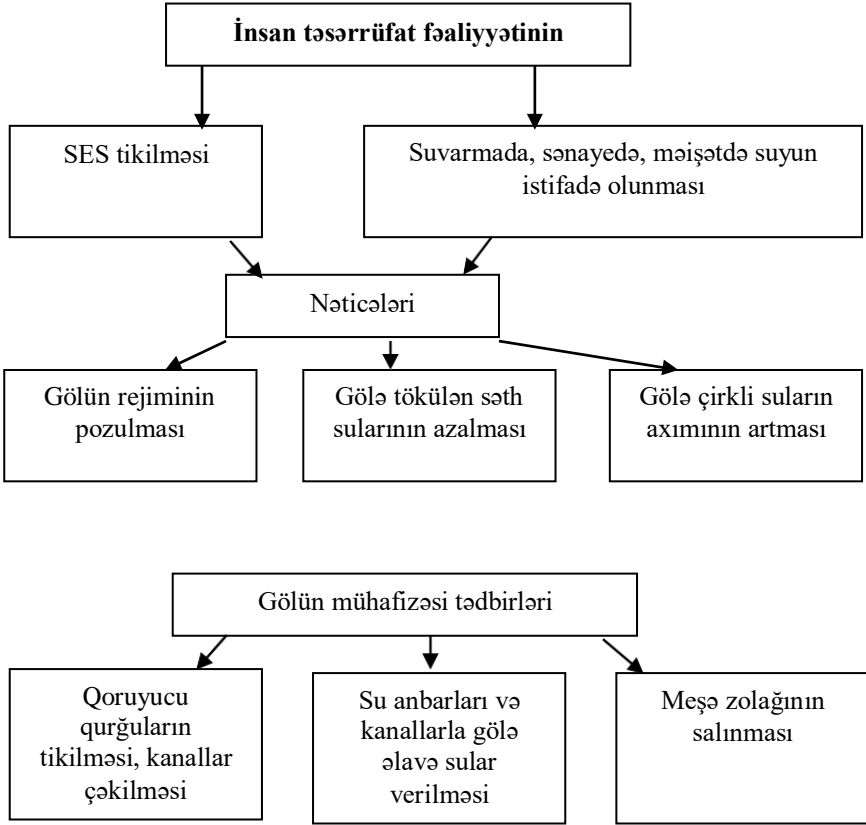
**İnsan təsərrüfat fəaliyyətinin**

SES tikilməsi

Suvarmada, sənayedə, məişətdə suyun istifadə olunması

Nəticələri

Gölün rejiminin pozulması

Gölə tökülən səth sularının azalması

Gölə çirkli suların axımının artması

Gölün mühafizəsi tədbirləri

Qoruyucu qurğuların tikilməsi, kanallar çəkilməsi

Su anbarları və kanallarla gölə əlavə sular verilməsi

Meşə zolağının salınması